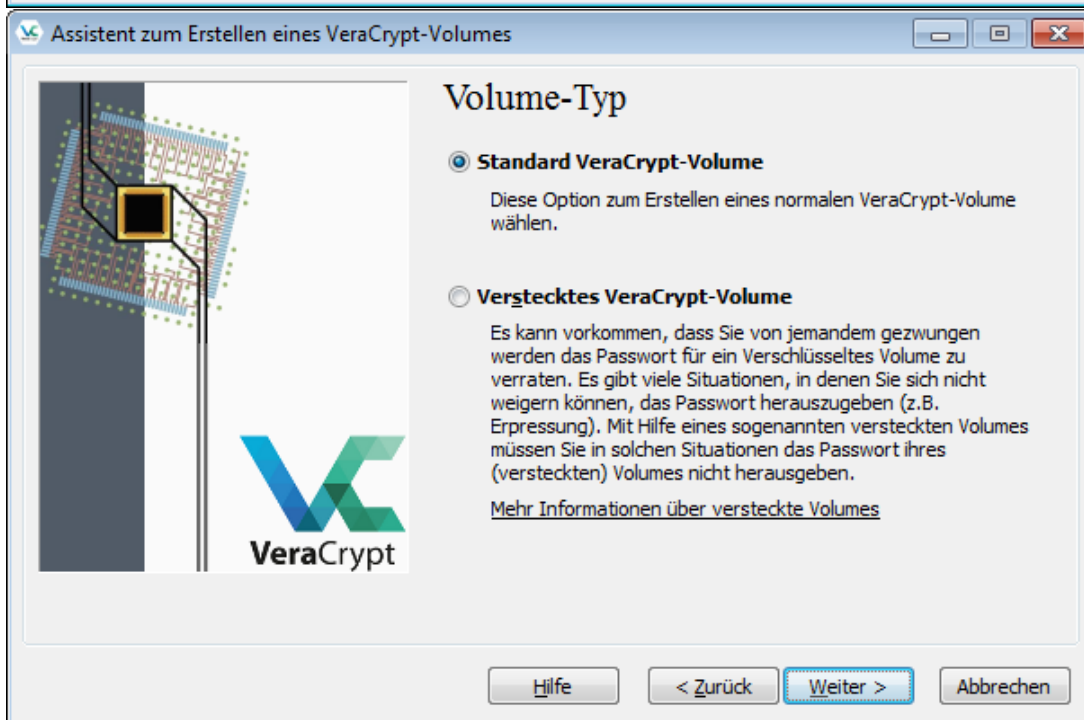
Assistent zum Erstellen eines VeraCrypt-Volumes

Volume-Typ

Standard VeraCrypt-Volume

Diese Option zum Erstellen eines normalen VeraCrypt-Volume wählen.

Verstecktes VeraCrypt-Volume

Es kann vorkommen, dass Sie von jemandem gezwungen werden das Passwort für ein Verschlüsseltes Volume zu verraten. Es gibt viele Situationen, in denen Sie sich nicht weigern können, das Passwort herauszugeben (z.B. Erpressung). Mit Hilfe eines sogenannten versteckten Volumes müssen Sie in solchen Situationen das Passwort ihres (versteckten) Volumes nicht herausgeben.

Mehr Informationen über versteckte Volumes

VeraCrypt

Hilfe

< Zurück

Weiter >

Abbrechen